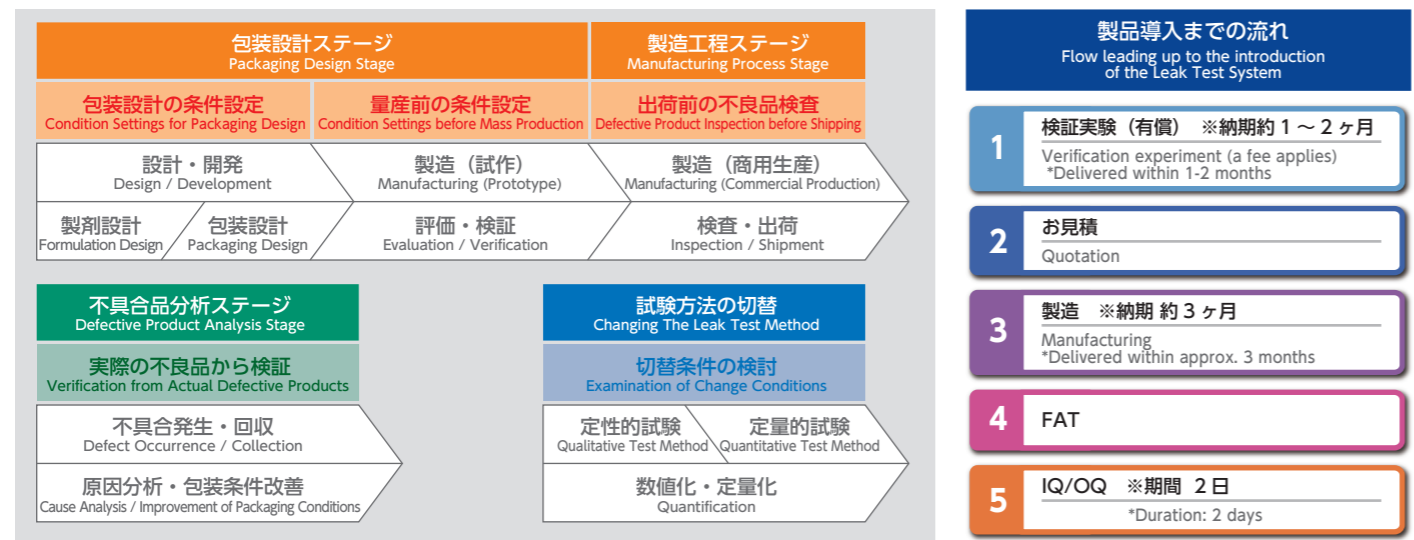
包装設計ステージ
Packaging Design Stage

製造工程ステージ
Manufacturing Process Stage

包装設計の条件設定
Condition Settings for Packaging Design

量産前の条件設定
Condition Settings before Mass Production

出荷前の不良品検査
Defective Product Inspection before Shipping

設計・開発
Design / Development

製造（試作）
Manufacturing (Prototype)

製造（商用生産）
Manufacturing (Commercial Production)

製剤設計
Formulation Design

包装設計
Packaging Design

評価・検証
Evaluation / Verification

検査・出荷
Inspection / Shipment

不具合品分析ステージ
Defective Product Analysis Stage

実際の不良品から検証
Verification from Actual Defective Products

不具合発生・回収
Defect Occurrence / Collection

原因分析・包装条件改善
Cause Analysis / Improvement of Packaging Conditions

試験方法の切替
Changing The Leak Test Method

切替条件の検討
Examination of Change Conditions

定性的試験
Qualitative Test Method

定量的試験
Quantitative Test Method

数値化・定量化
Quantification

製品導入までの流れ
Flow leading up to the introduction of the Leak Test System

1
検証実験（有償）　※納期約１～２ヶ月
Verification experiment (a fee applies)
*Delivered within 1-2 months

2
お見積
Quotation

3
製造　※納期 約３ヶ月
Manufacturing
*Delivered within approx. 3 months

4
FAT

5
IQ/OQ　※期間　2日
*Duration: 2 days